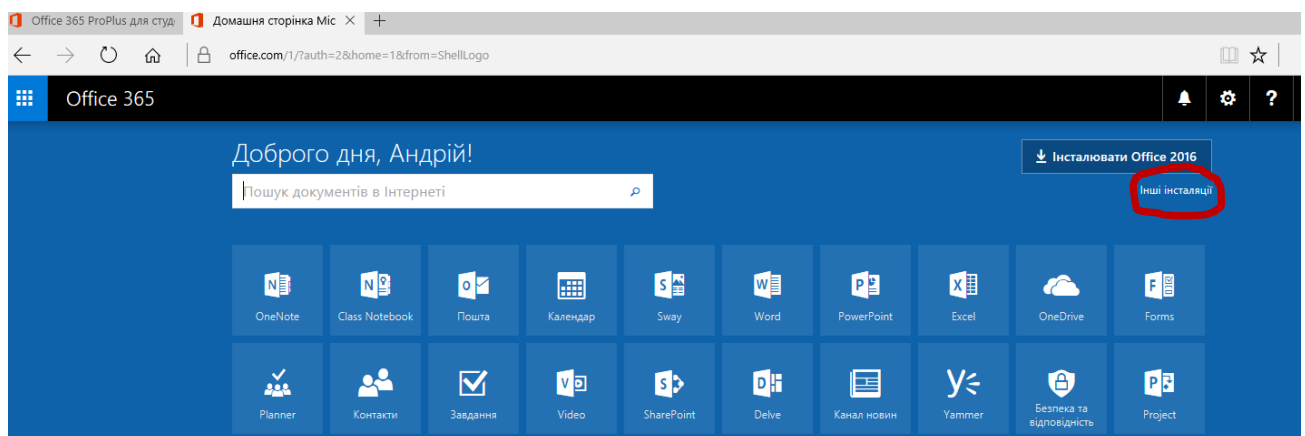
Office 365 ProPlus для студ
Домашня сторінка Міс ×
+

office.com/1/?auth=2&home=1&from=ShellLogo

Office 365

Доброго дня, Андрій!

Пошук документів в Інтернеті

Інсталювати Office 2016

Інші інсталяції

OneNote
Class Notebook
Пошта
Календар
Sway
Word
PowerPoint
Excel
OneDrive
Forms

Planner
Контакти
Завдання
Video
SharePoint
Delve
Канал новин
Yammer
Безпека та відповідність
Project